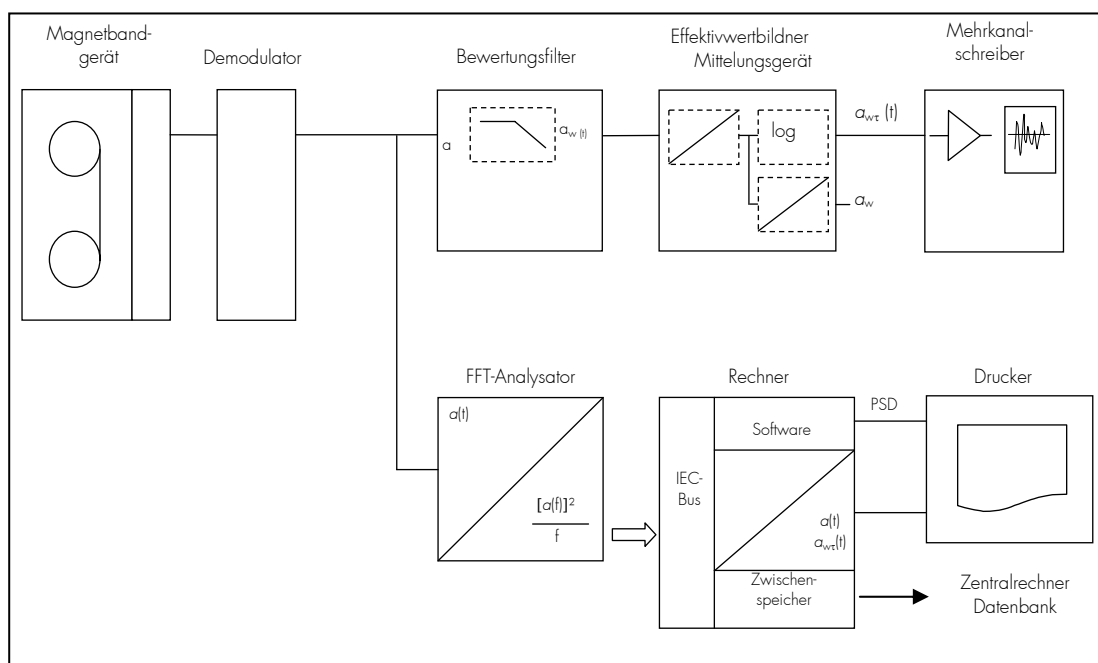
Magnetbandgerät

Demodulator

Bewertungsfilter

$a$

$a_{w(t)}$

Effektivwertbildner Mittelungsgerät

log

$a_{w\tau}$ (t)

$a_w$

Mehrkanalschreiber

FFT-Analysator

$a$(t)

$\frac{[a(f)]^2}{f}$

Rechner

IEC-Bus

Software

$a$(t)
$a_{w\tau}$(t)

Zwischenspeicher

PSD

Drucker

Zentralrechner Datenbank